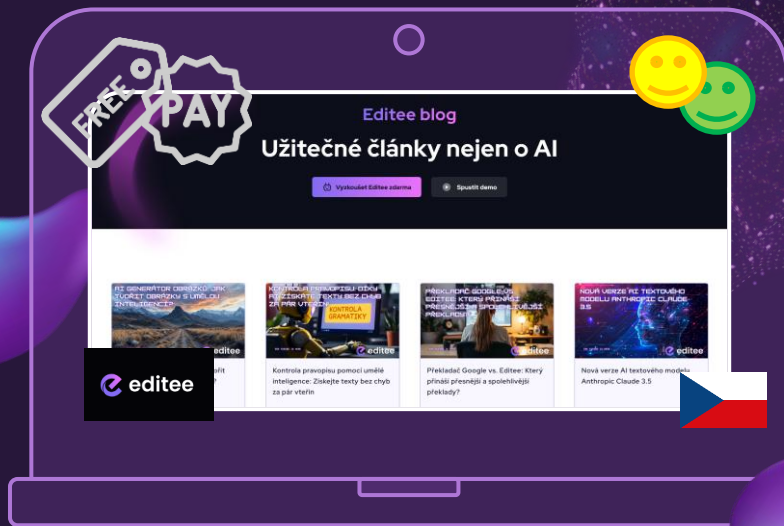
FREE

PAY

Editee blog

Užitečné články nejen o AI

Vyzkoušet Editee zdarma

Spustit demo

AI GENERÁTOR OBRÁZKŮ: JAK TVOŘIT OBRÁZKY S UMĚLOU INTELIGENCÍ?

editee

KONTROLA PRAVOPISU DÍKY AI: ZÍSKEJTE TEXTY BEZ CHYB ZA PÁR VTEŘIN

KONTROLA GRAMATIKY

editee

Kontrola pravopisu pomocí umělé inteligence: Získejte texty bez chyb za pár vteřin

PŘEKLADAČ GOOGLE VS. EDITEE: KTERÝ PŘINÁŠÍ PŘESNĚJŠÍ A SPOLEHLIVĚJŠÍ PŘEKLADY?

editee

Překladač Google vs. Editee: Který přináší přesnější a spolehlivější překlady?

NOVÁ VERZE AI TEXTOVÉHO MODELU ANTHROPIC CLAUDE 3.5

editee

Nová verze AI textového modelu Anthropic Claude 3.5